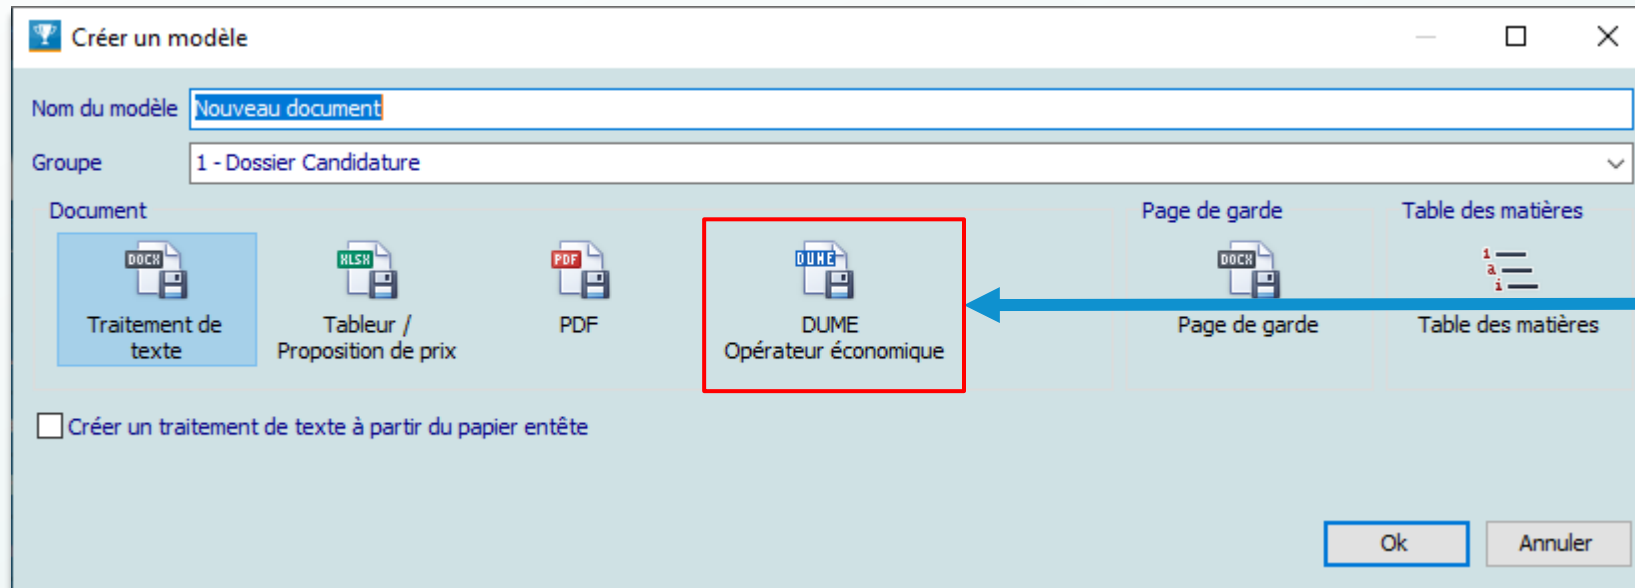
Créer un modèle

Nom du modèle Nouveau document

Groupe 1 - Dossier Candidature

Document

DOCX
Traitement de texte

XLSX
Tableur / Proposition de prix

PDF
PDF

DUME
DUME Opérateur économique

Page de garde

DOCX
Page de garde

Table des matières

Table des matières

Créer un traitement de texte à partir du papier entête

Ok

Annuler